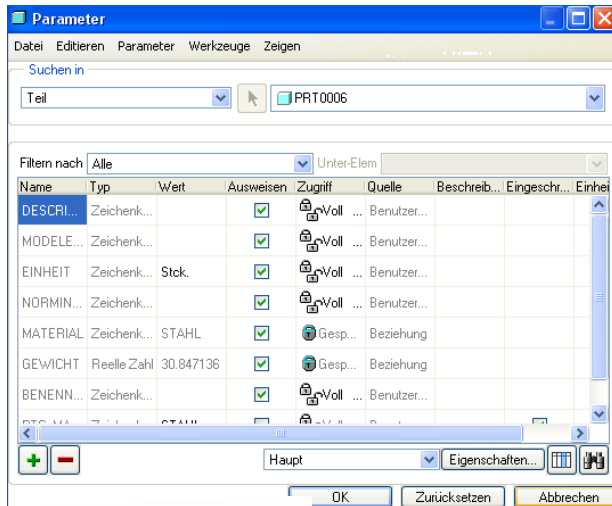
Parameter

Datei Editieren Parameter Werkzeuge Zeigen

Suchen in

Teil

PRT0006

Filtern nach Alle

Unter-Elem

| Name | Typ | Wert | Ausweisen | Zugriff | Quelle | Beschreib... | Eingeschr... | Einhei |
|---|---|---|---|---|---|---|---|---|
| DESCRI... | Zeichenk... | | ☑ | Voll ... | Benutzer... | | | |
| MODELE... | Zeichenk... | | ☑ | Voll ... | Benutzer... | | | |
| EINHEIT | Zeichenk... | Stck. | ☑ | Voll ... | Benutzer... | | | |
| NORMIN... | Zeichenk... | | ☑ | Voll ... | Benutzer... | | | |
| MATERIAL | Zeichenk... | STAHL | ☑ | Gesp... | Beziehung | | | |
| GEWICHT | Reelle Zahl | 30.847136 | ☑ | Gesp... | Beziehung | | | |
| BENENN... | Zeichenk... | | ☑ | Voll ... | Benutzer... | | | |
| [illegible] | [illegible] | STAHL | | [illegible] | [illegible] | | | |

Haupt

Eigenschaften...

OK Zurücksetzen Abbrechen